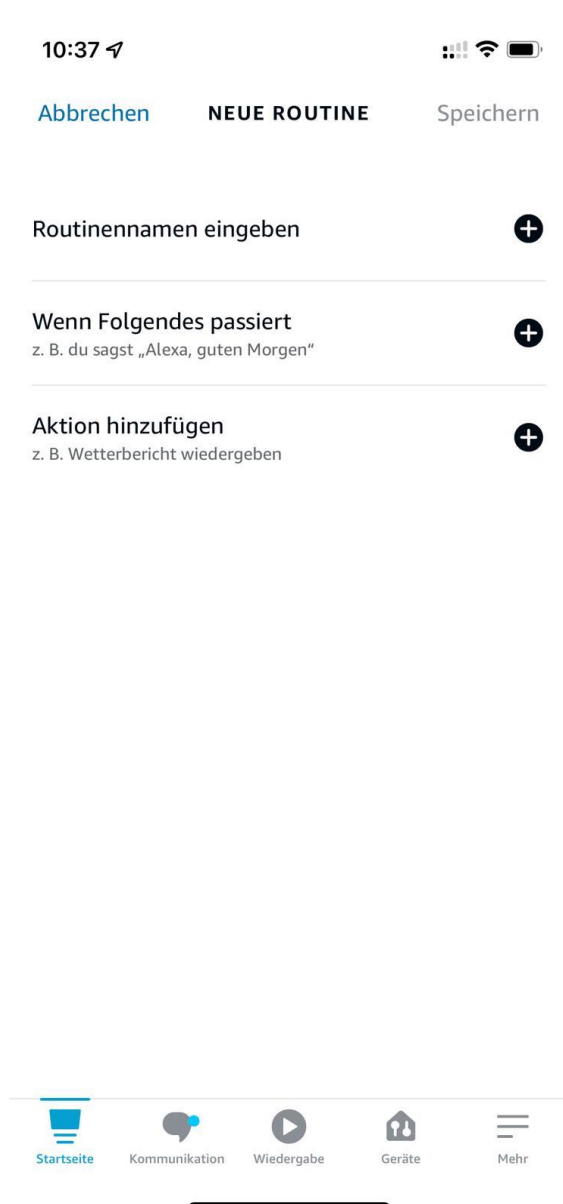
10:37

Abbrechen NEUE ROUTINE Speichern

Routinennamen eingeben

Wenn Folgendes passiert
z. B. du sagst „Alexa, guten Morgen“

Aktion hinzufügen
z. B. Wetterbericht wiedergeben

Startseite Kommunikation Wiedergabe Geräte Mehr